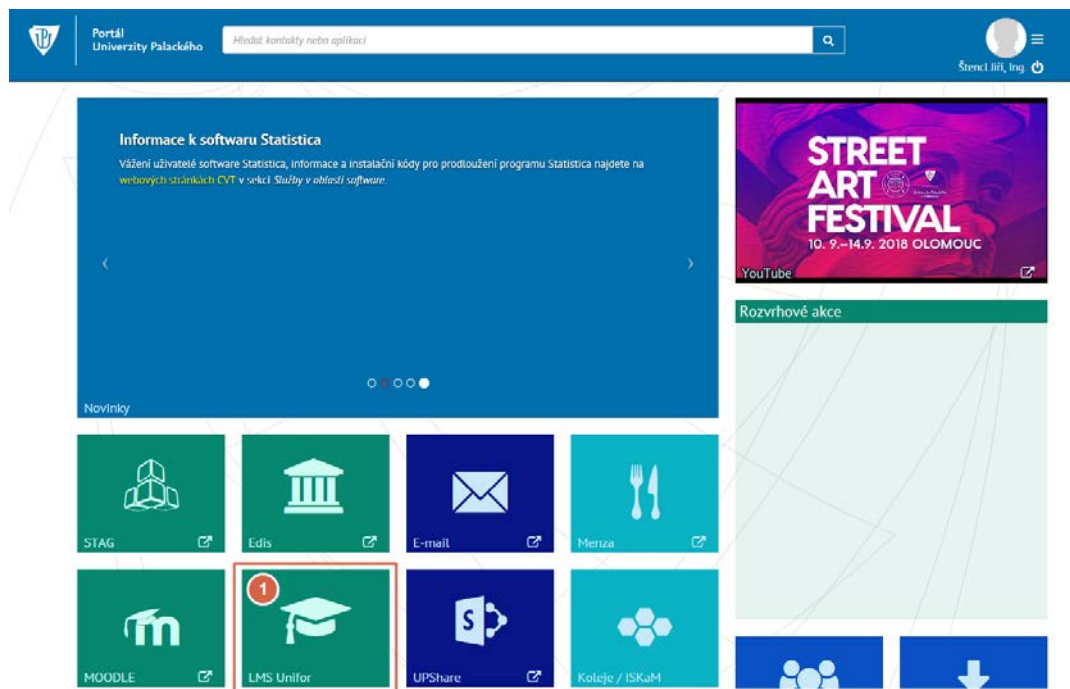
Portál Univerzity Palackého

Hledat kontakty nebo aplikaci

Štencl Jiří, Ing.

Informace k softwaru Statistica

Vážení uživatelé software Statistica, informace a instalační kódy pro prodloužení programu Statistica najdete na webových stránkách CVT v sekci Služby v oblasti software.

Novinky

STREET ART FESTIVAL

10. 9.–14.9. 2018 OLOMOUC

YouTube

Rozvrhové akce

STAG

Edis

E-mail

Menza

MOODLE

1

LMS Unifor

UPShare

Koleje / ISKaM